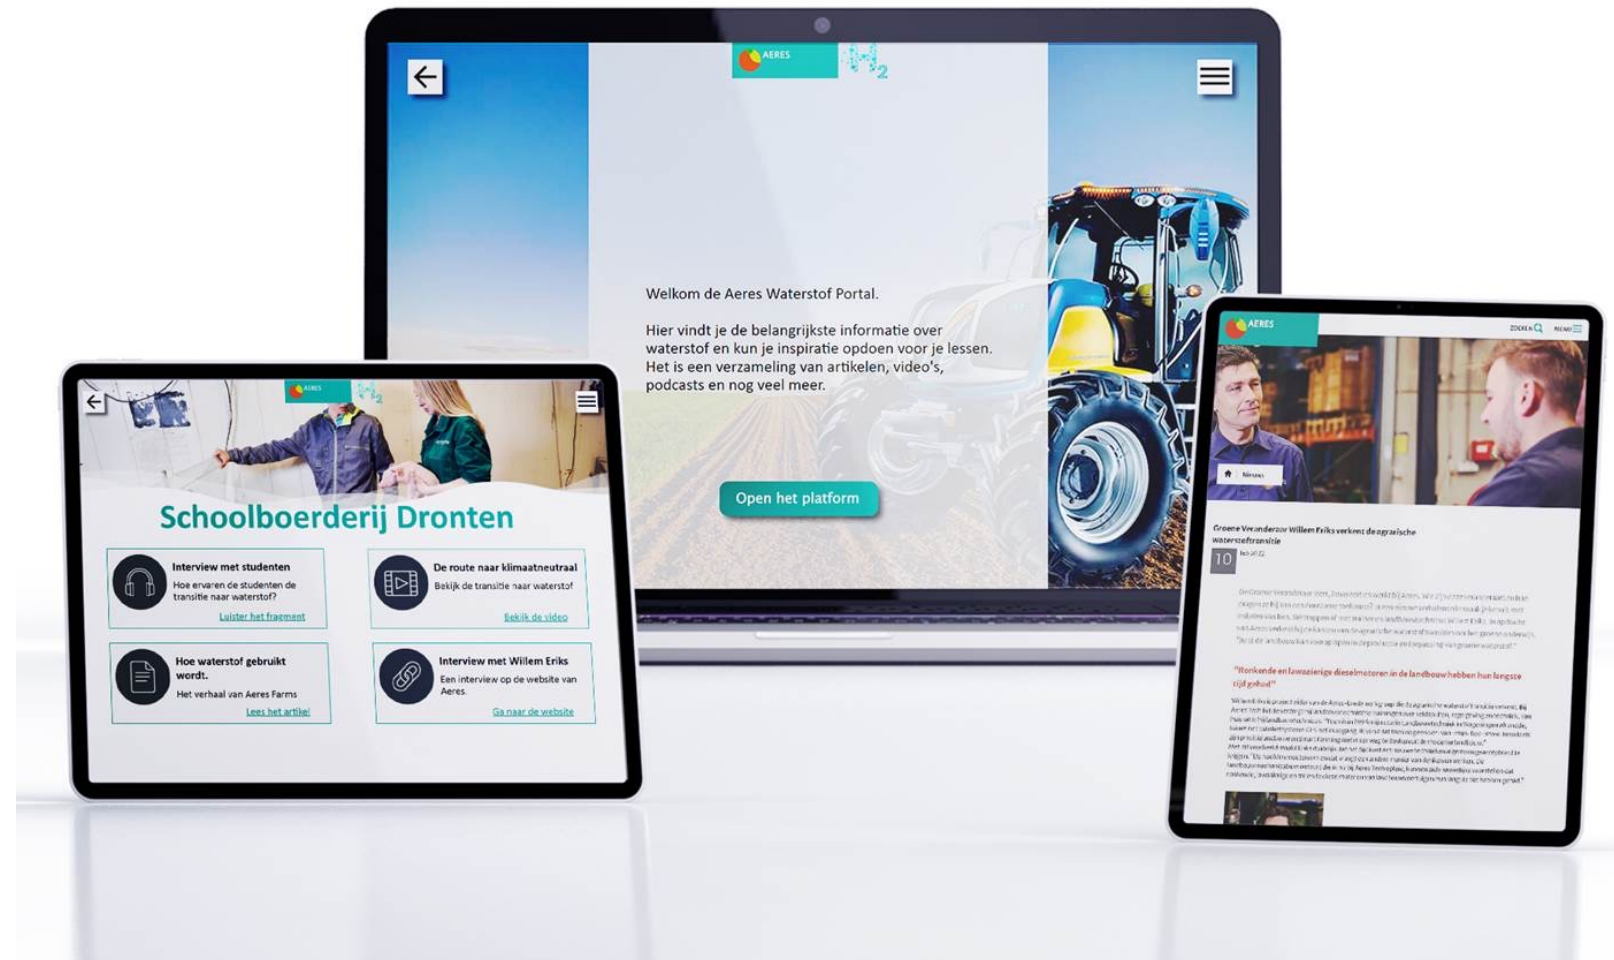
AERES

$H_2$

Welkom de Aeres Waterstof Portal.

Hier vindt je de belangrijkste informatie over waterstof en kun je inspiratie opdoen voor je lessen. Het is een verzameling van artikelen, video's, podcasts en nog veel meer.

Open het platform

AERES

$H_2$

Schoolboerderij Dronten

Interview met studenten
Hoe ervaren de studenten de transitie naar waterstof?
Luister het fragment

De route naar klimaatneutraal
Bekijk de transitie naar waterstof
Bekijk de video

Hoe waterstof gebruikt wordt.
Het verhaal van Aeres Farms
Lees het artikel

Interview met Willem Eriks
Een interview op de website van Aeres.
Ga naar de website

AERES

ZOEKEN MENU

Nieuws

Groene Veranderaar Willem Eriks verkent de agrarische waterstoftransitie

10

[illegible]

"Ronkende en lawaaierige dieselmotoren in de landbouw hebben hun langste tijd gehad"

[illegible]